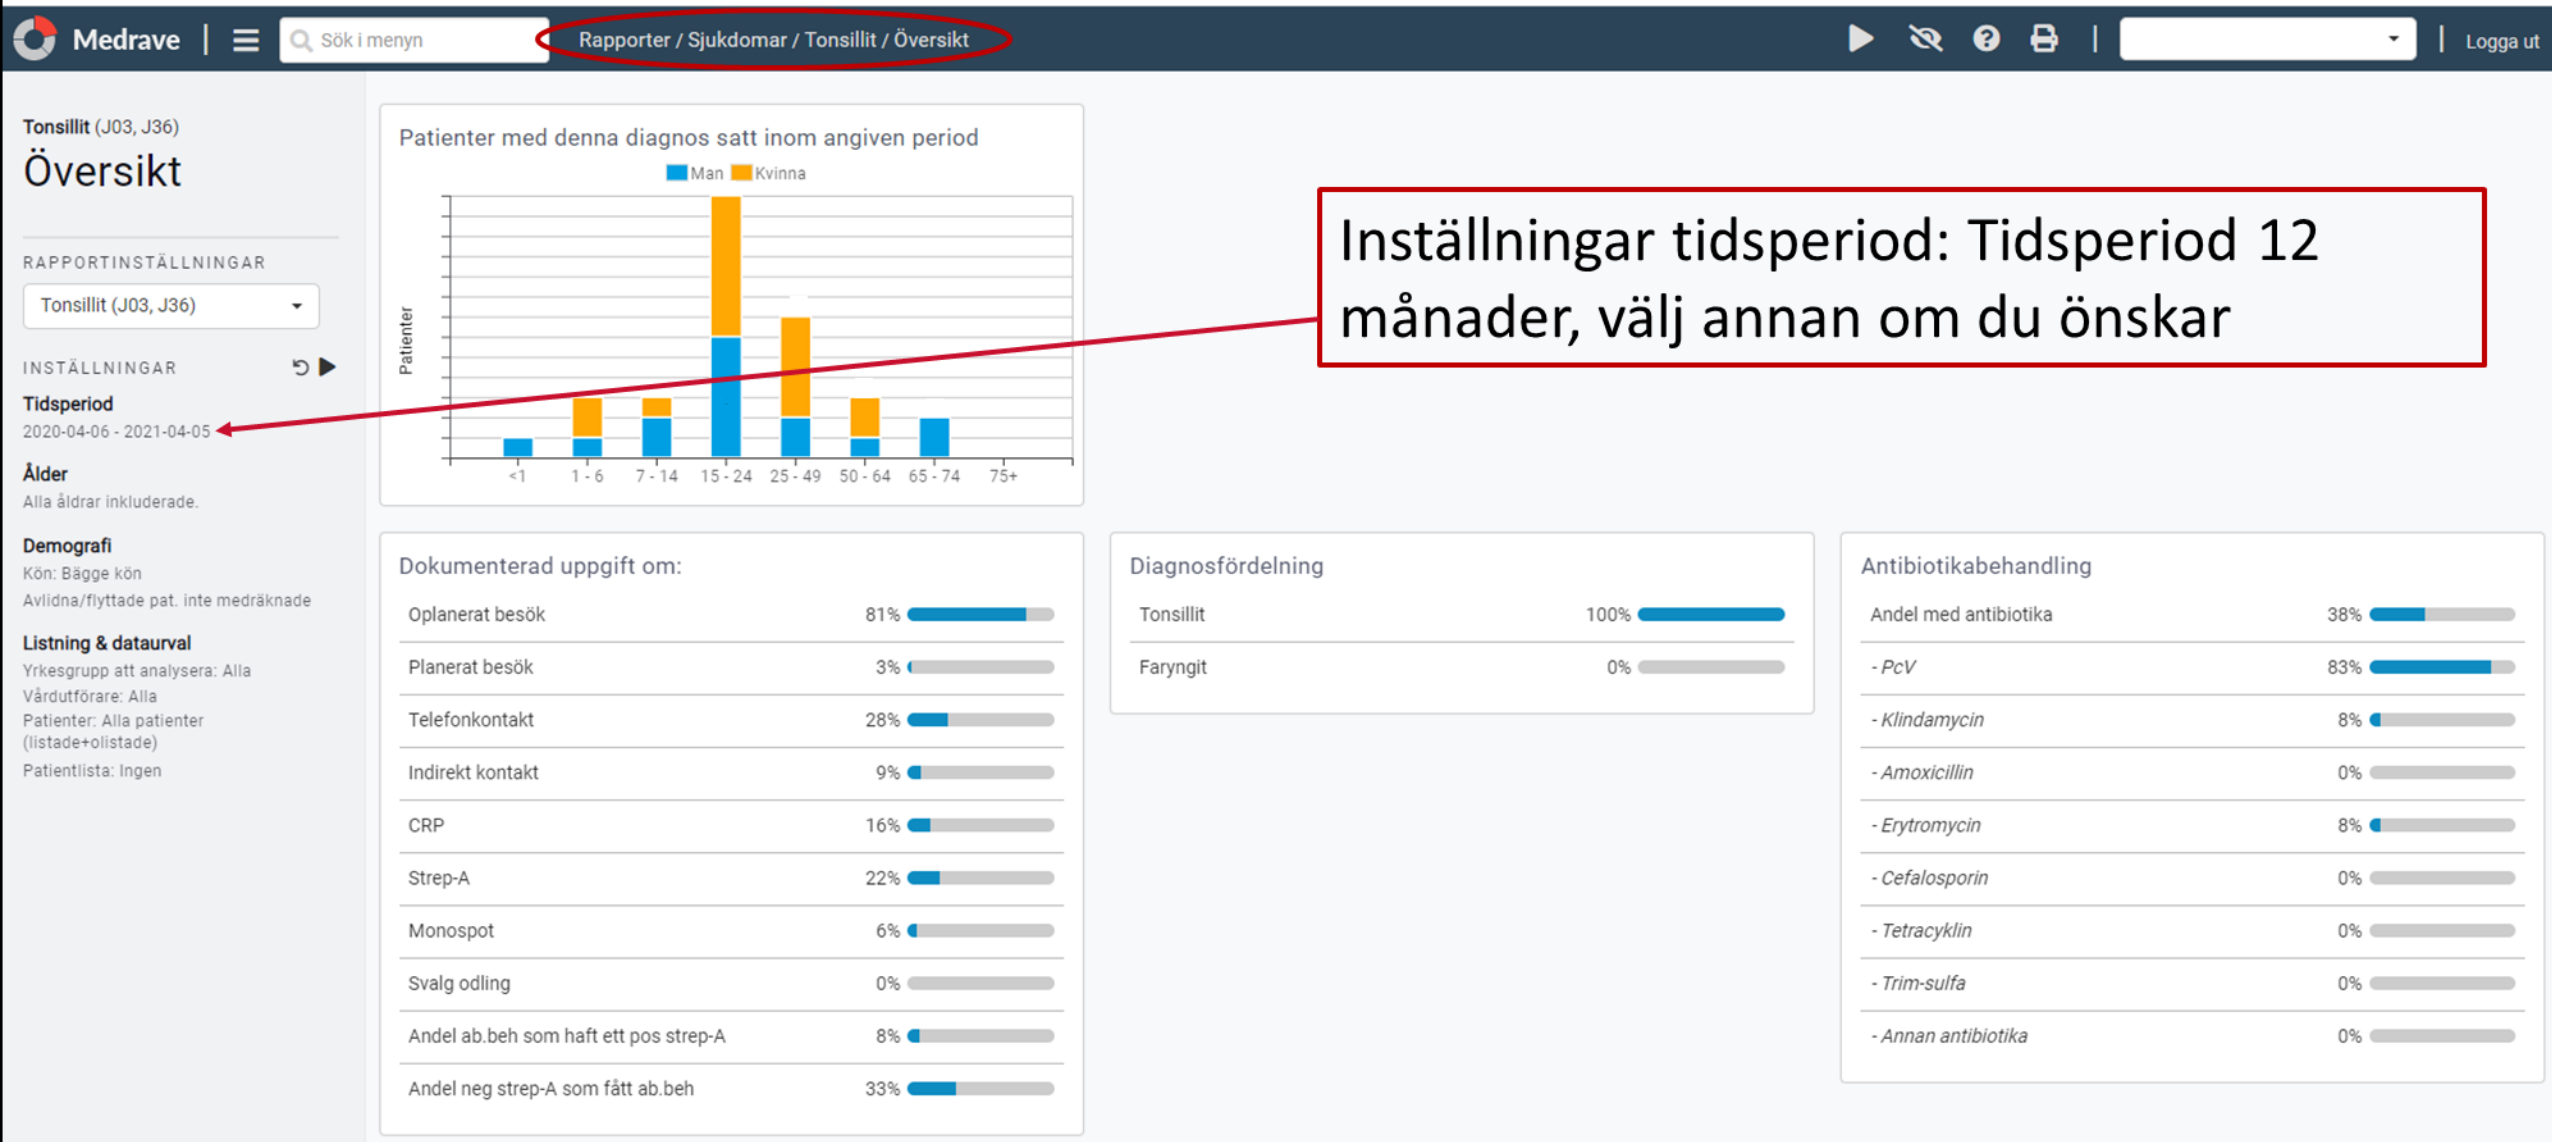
Medrave | Sök i menyn Rapporter / Sjukdomar / Tonsillit / Översikt Logga ut

Tonsillit (J03, J36)
Översikt

RAPPORTINSTÄLLNINGAR
Tonsillit (J03, J36)

INSTÄLLNINGAR
Tidsperiod
2020-04-06 - 2021-04-05

Ålder
Alla åldrar inkluderade.

Demografi
Kön: Bägge kön
Avlidna/flyttade pat. inte medräknade

Listning & dataurval
Yrkesgrupp att analysera: Alla
Vårdutförare: Alla
Patienter: Alla patienter (listade+olistade)
Patientlista: Ingen

Patienter med denna diagnos satt inom angiven period
Man Kvinna
Patienter
<1 1 - 6 7 - 14 15 - 24 25 - 49 50 - 64 65 - 74 75+

Inställningar tidsperiod: Tidsperiod 12 månader, välj annan om du önskar

Dokumenterad uppgift om:
| | |
|---|---|
| Oplanerat besök | 81% |
| Planerat besök | 3% |
| Telefonkontakt | 28% |
| Indirekt kontakt | 9% |
| CRP | 16% |
| Strep-A | 22% |
| Monospot | 6% |
| Svalg odling | 0% |
| Andel ab.beh som haft ett pos strep-A | 8% |
| Andel neg strep-A som fått ab.beh | 33% |

Diagnosfördelning
| | |
|---|---|
| Tonsillit | 100% |
| Faryngit | 0% |

Antibiotikabehandling
| | |
|---|---|
| Andel med antibiotika | 38% |
| - PcV | 83% |
| - Klindamycin | 8% |
| - Amoxicillin | 0% |
| - Erytromycin | 8% |
| - Cefalosporin | 0% |
| - Tetracyklin | 0% |
| - Trim-sulfa | 0% |
| - Annan antibiotika | 0% |